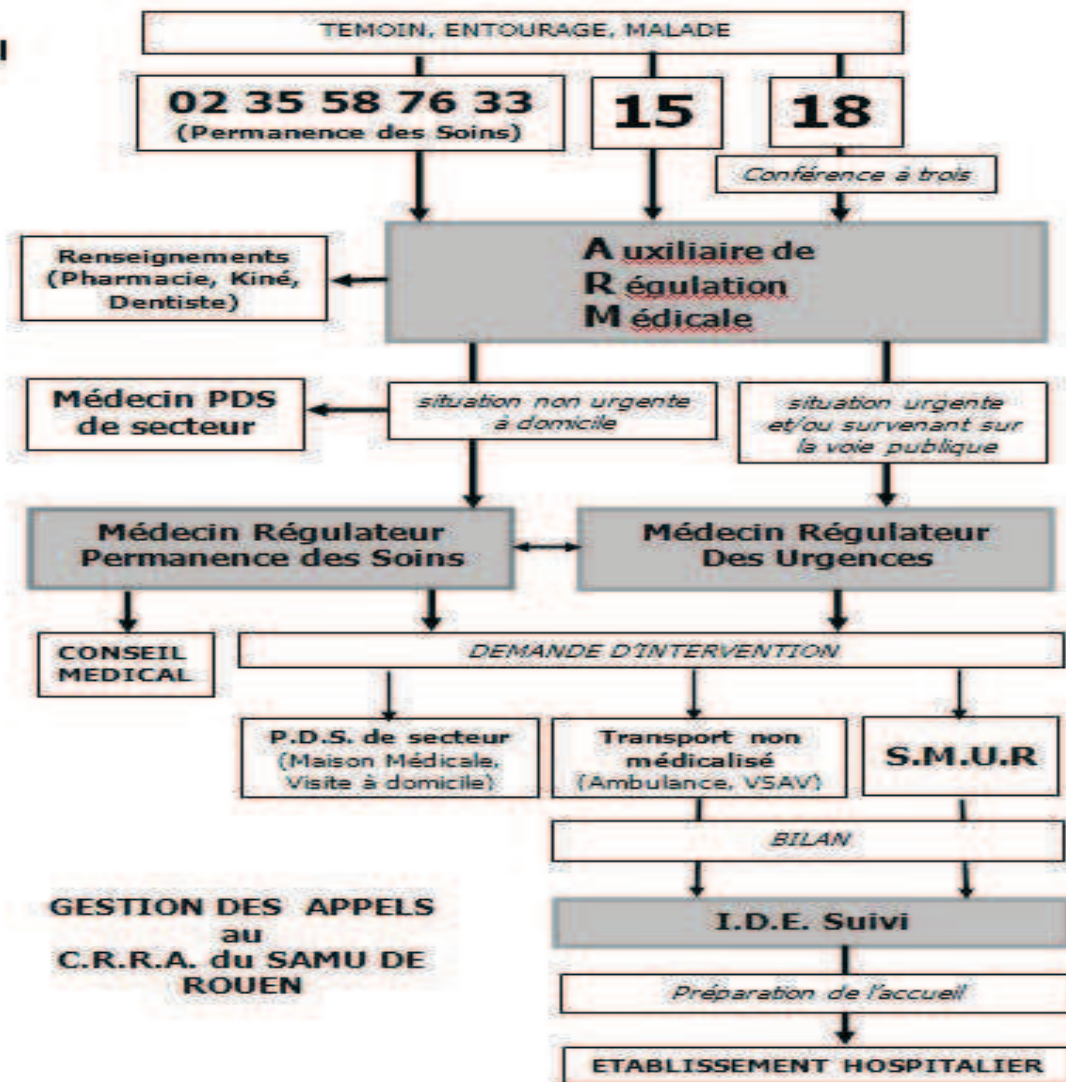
TEMOIN, ENTOURAGE, MALADE

02 35 58 76 33
(Permanence des Soins)

15

18

Conférence à trois

Renseignements (Pharmacie, Kiné, Dentiste)

A uxiliaire de
R égulation
M édicale

Médecin PDS de secteur

situation non urgente à domicile

situation urgente et/ou survenant sur la voie publique

Médecin Régulateur Permanence des Soins

Médecin Régulateur Des Urgences

CONSEIL MEDICAL

DEMANDE D'INTERVENTION

P.D.S. de secteur (Maison Médicale, Visite à domicile)

Transport non médicalisé (Ambulance, VSAV)

S.M.U.R

BILAN

GESTION DES APPELS au C.R.R.A. du SAMU DE ROUEN

I.D.E. Suivi

Préparation de l'accueil

ETABLISSEMENT HOSPITALIER